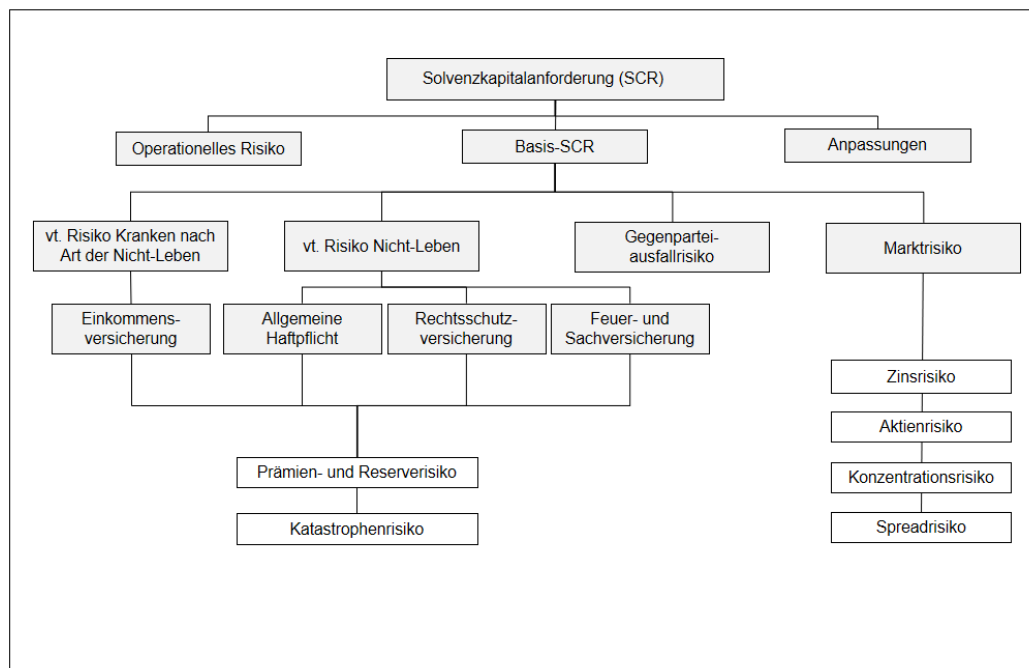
Solvenzkapitalanforderung (SCR)

Operationelles Risiko

Basis-SCR

Anpassungen

vt. Risiko Kranken nach Art der Nicht-Leben

vt. Risiko Nicht-Leben

Gegenparteiausfallrisiko

Marktrisiko

Einkommensversicherung

Allgemeine Haftpflicht

Rechtsschutzversicherung

Feuer- und Sachversicherung

Zinsrisiko

Aktienrisiko

Konzentrationsrisiko

Spreadrisiko

Prämien- und Reserverisiko

Katastrophenrisiko